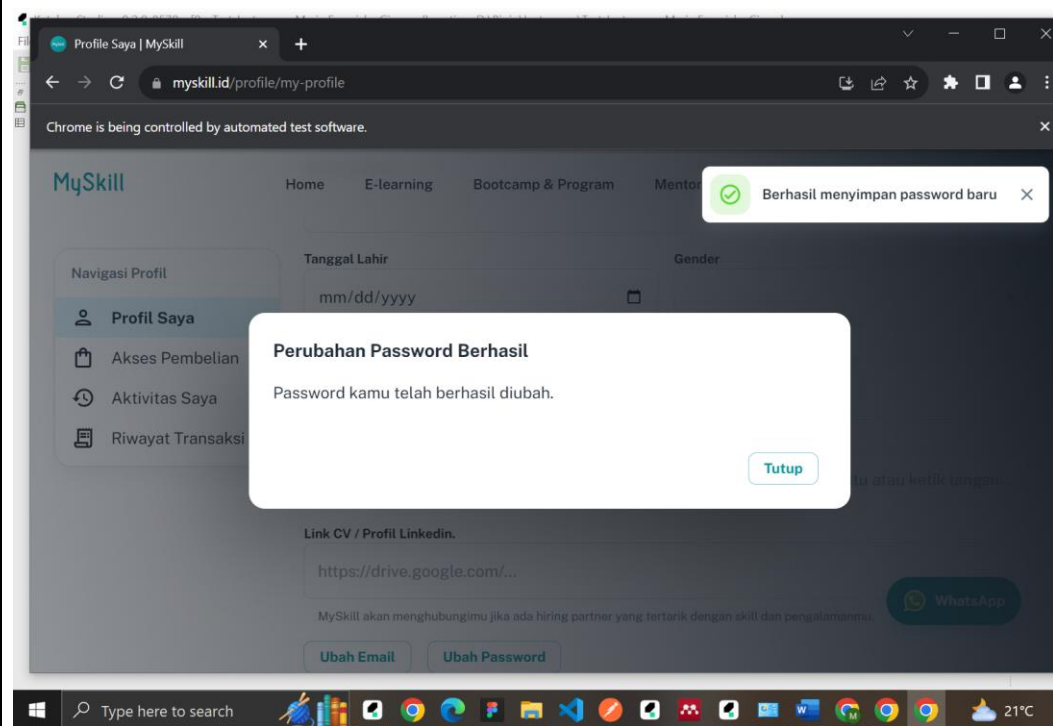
Profile Saya | MySkill

myskill.id/profile/my-profile

Chrome is being controlled by automated test software.

MySkill

Home E-learning Bootcamp & Program Mentor

Berhasil menyimpan password baru

Navigasi Profil

Profil Saya

Akses Pembelian

Aktivitas Saya

Riwayat Transaksi

Tanggal Lahir

mm/dd/yyyy

Gender

Perubahan Password Berhasil

Password kamu telah berhasil diubah.

Tutup

tu atau ketik tangan

Link CV / Profil Linkedin.

https://drive.google.com/...

MySkill akan menghubungimu jika ada hiring partner yang tertarik dengan skill dan pengalamanmu.

WhatsApp

Ubah Email

Ubah Password

Type here to search

21°C